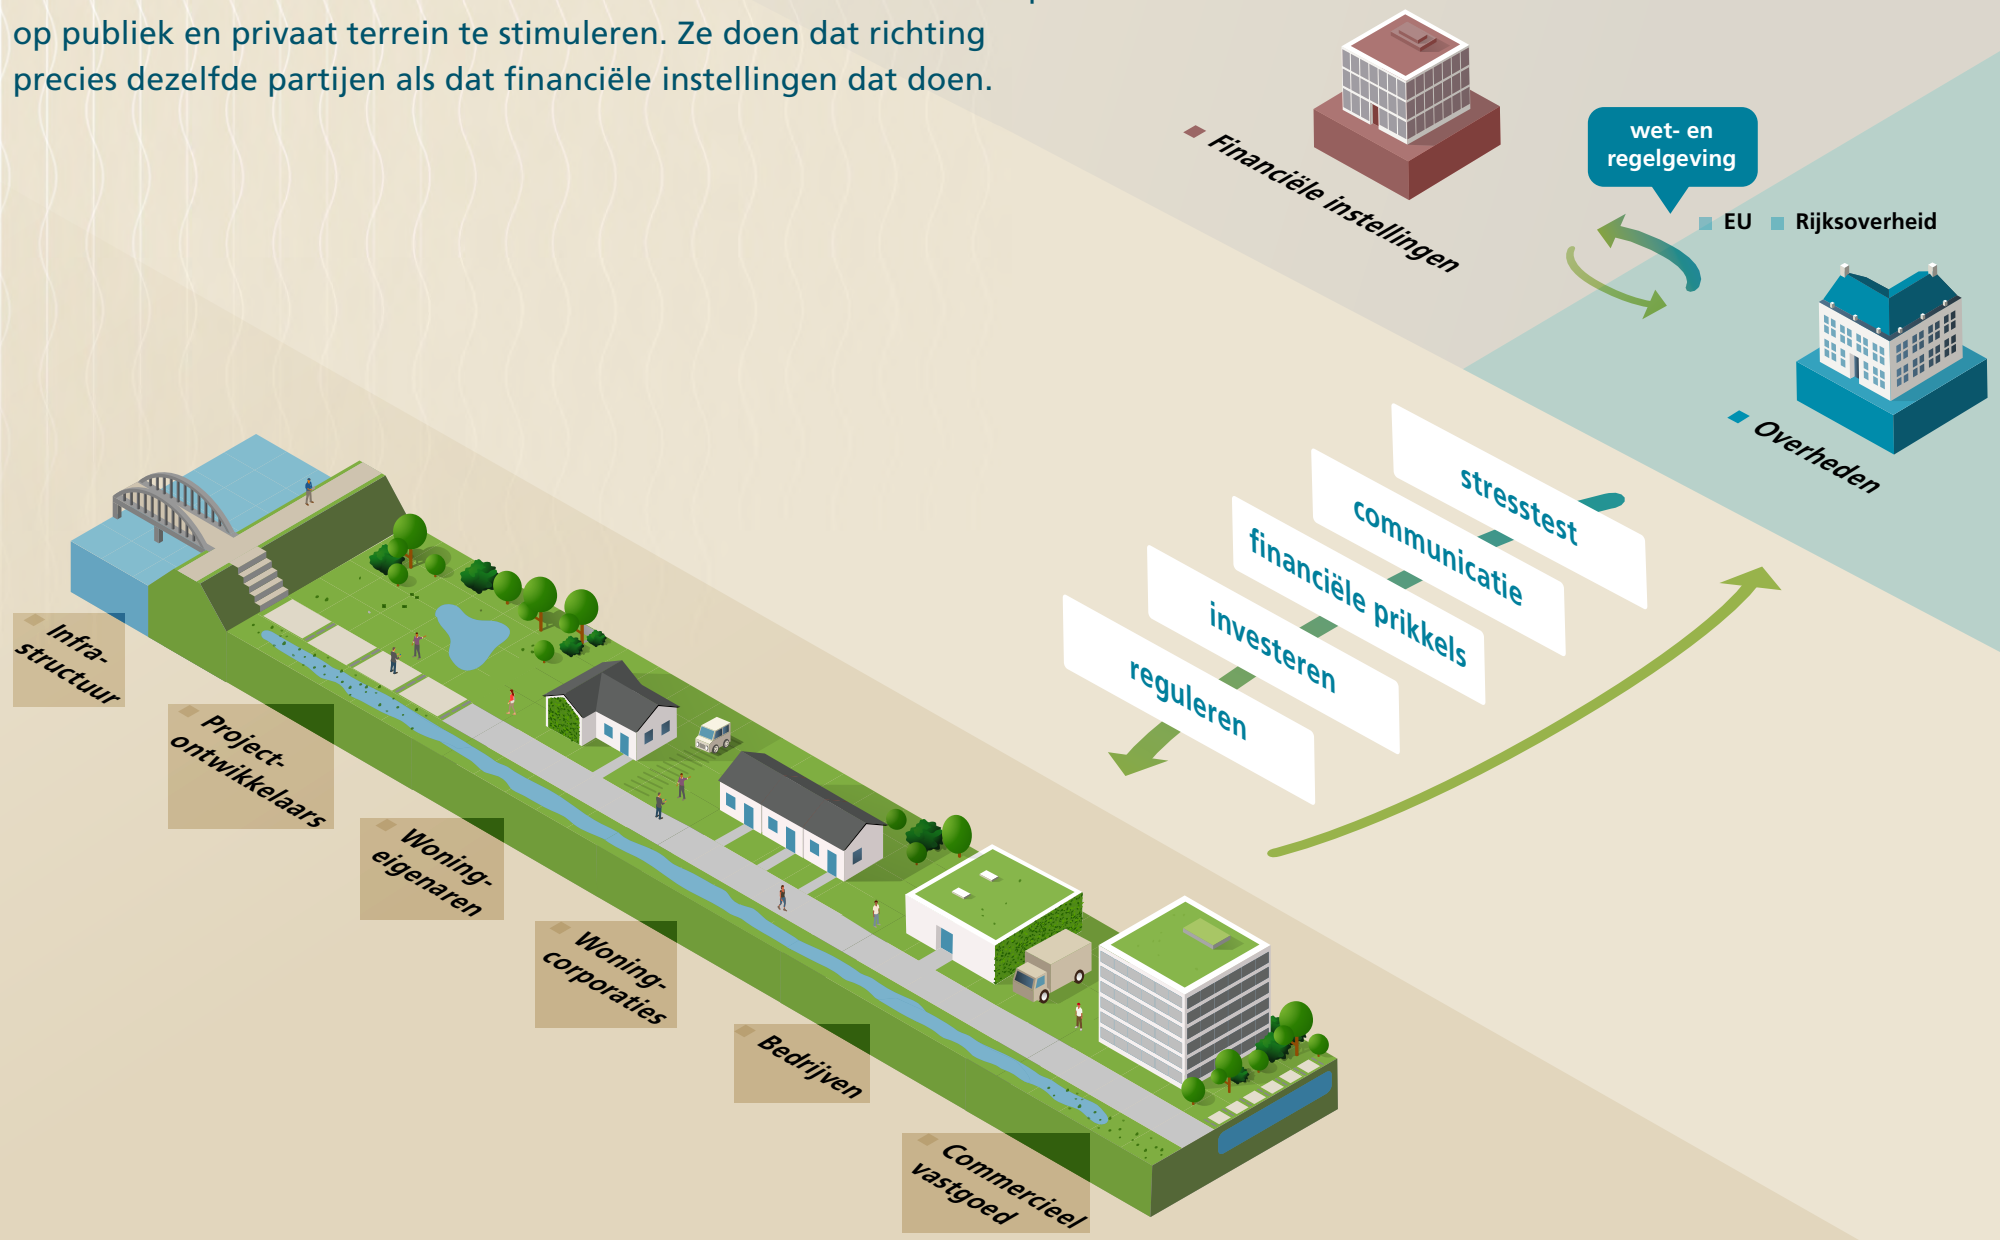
op publiek en privaat terrein te stimuleren. Ze doen dat richting precies dezelfde partijen als dat financiële instellingen dat doen.

Financiële instellingen

wet- en regelgeving

EU

Rijksoverheid

Overheden

stresstest

communicatie

financiële prikkels

investeren

reguleren

Infra-structuur

Project-ontwikkelaars

Woning-eigenaren

Woning-corporaties

Bedrijven

Commercieel vastgoed